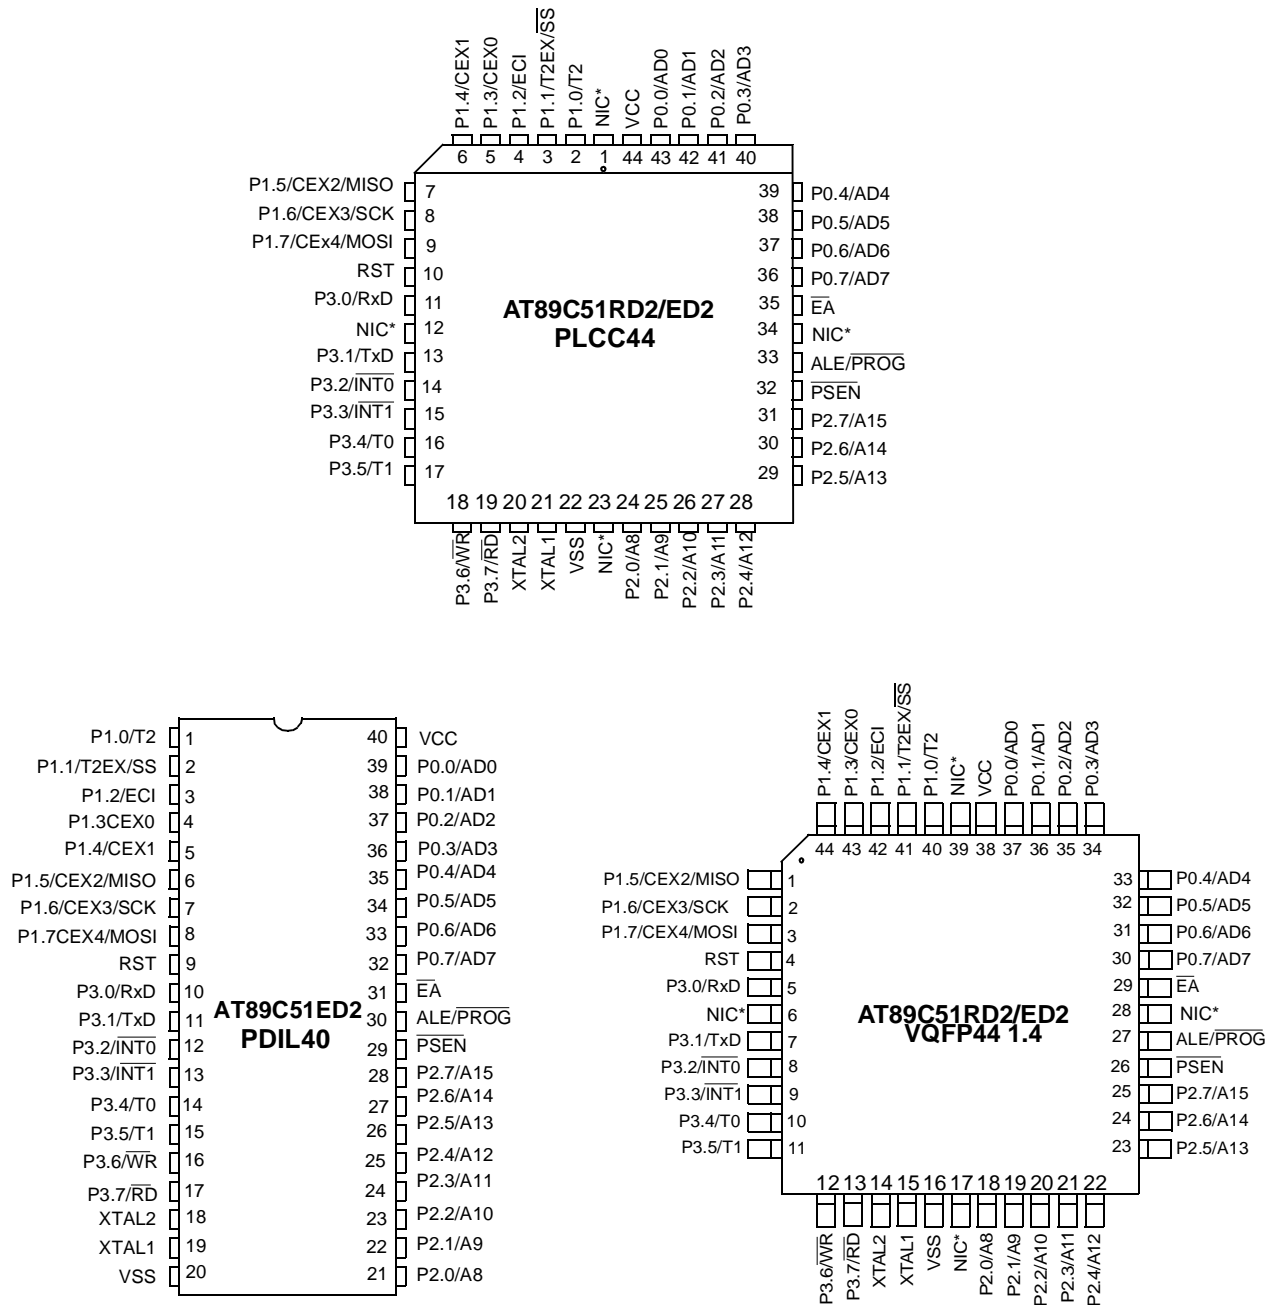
P1.4/CEX1
P1.3/CEX0
P1.2/ECI
P1.1/T2EX/$\overline{SS}$
P1.0/T2
NIC*
VCC
P0.0/AD0
P0.1/AD1
P0.2/AD2
P0.3/AD3

6 5 4 3 2 1 44 43 42 41 40

P1.5/CEX2/MISO 7
P1.6/CEX3/SCK 8
P1.7/CEx4/MOSI 9
RST 10
P3.0/RxD 11
NIC* 12
P3.1/TxD 13
P3.2/$\overline{INT0}$ 14
P3.3/$\overline{INT1}$ 15
P3.4/T0 16
P3.5/T1 17

AT89C51RD2/ED2
PLCC44

39 P0.4/AD4
38 P0.5/AD5
37 P0.6/AD6
36 P0.7/AD7
35 $\overline{EA}$
34 NIC*
33 ALE/$\overline{PROG}$
32 $\overline{PSEN}$
31 P2.7/A15
30 P2.6/A14
29 P2.5/A13

18 19 20 21 22 23 24 25 26 27 28

P3.6/$\overline{WR}$
P3.7/$\overline{RD}$
XTAL2
XTAL1
VSS
NIC*
P2.0/A8
P2.1/A9
P2.2/A10
P2.3/A11
P2.4/A12

P1.0/T2 1
P1.1/T2EX/SS 2
P1.2/ECI 3
P1.3CEX0 4
P1.4/CEX1 5
P1.5/CEX2/MISO 6
P1.6/CEX3/SCK 7
P1.7CEX4/MOSI 8
RST 9
P3.0/RxD 10
P3.1/TxD 11
P3.2/$\overline{INT0}$ 12
P3.3/$\overline{INT1}$ 13
P3.4/T0 14
P3.5/T1 15
P3.6/$\overline{WR}$ 16
P3.7/$\overline{RD}$ 17
XTAL2 18
XTAL1 19
VSS 20

AT89C51ED2
PDIL40

40 VCC
39 P0.0/AD0
38 P0.1/AD1
37 P0.2/AD2
36 P0.3/AD3
35 P0.4/AD4
34 P0.5/AD5
33 P0.6/AD6
32 P0.7/AD7
31 $\overline{EA}$
30 ALE/$\overline{PROG}$
29 $\overline{PSEN}$
28 P2.7/A15
27 P2.6/A14
26 P2.5/A13
25 P2.4/A12
24 P2.3/A11
23 P2.2/A10
22 P2.1/A9
21 P2.0/A8

P1.4/CEX1
P1.3/CEX0
P1.2/ECI
P1.1/T2EX/$\overline{SS}$
P1.0/T2
NIC*
VCC
P0.0/AD0
P0.1/AD1
P0.2/AD2
P0.3/AD3

44 43 42 41 40 39 38 37 36 35 34

P1.5/CEX2/MISO 1
P1.6/CEX3/SCK 2
P1.7/CEX4/MOSI 3
RST 4
P3.0/RxD 5
NIC* 6
P3.1/TxD 7
P3.2/$\overline{INT0}$ 8
P3.3/$\overline{INT1}$ 9
P3.4/T0 10
P3.5/T1 11

AT89C51RD2/ED2
VQFP44 1.4

33 P0.4/AD4
32 P0.5/AD5
31 P0.6/AD6
30 P0.7/AD7
29 $\overline{EA}$
28 NIC*
27 ALE/$\overline{PROG}$
26 $\overline{PSEN}$
25 P2.7/A15
24 P2.6/A14
23 P2.5/A13

12 13 14 15 16 17 18 19 20 21 22

P3.6/$\overline{WR}$
P3.7/$\overline{RD}$
XTAL2
XTAL1
VSS
NIC*
P2.0/A8
P2.1/A9
P2.2/A10
P2.3/A11
P2.4/A12